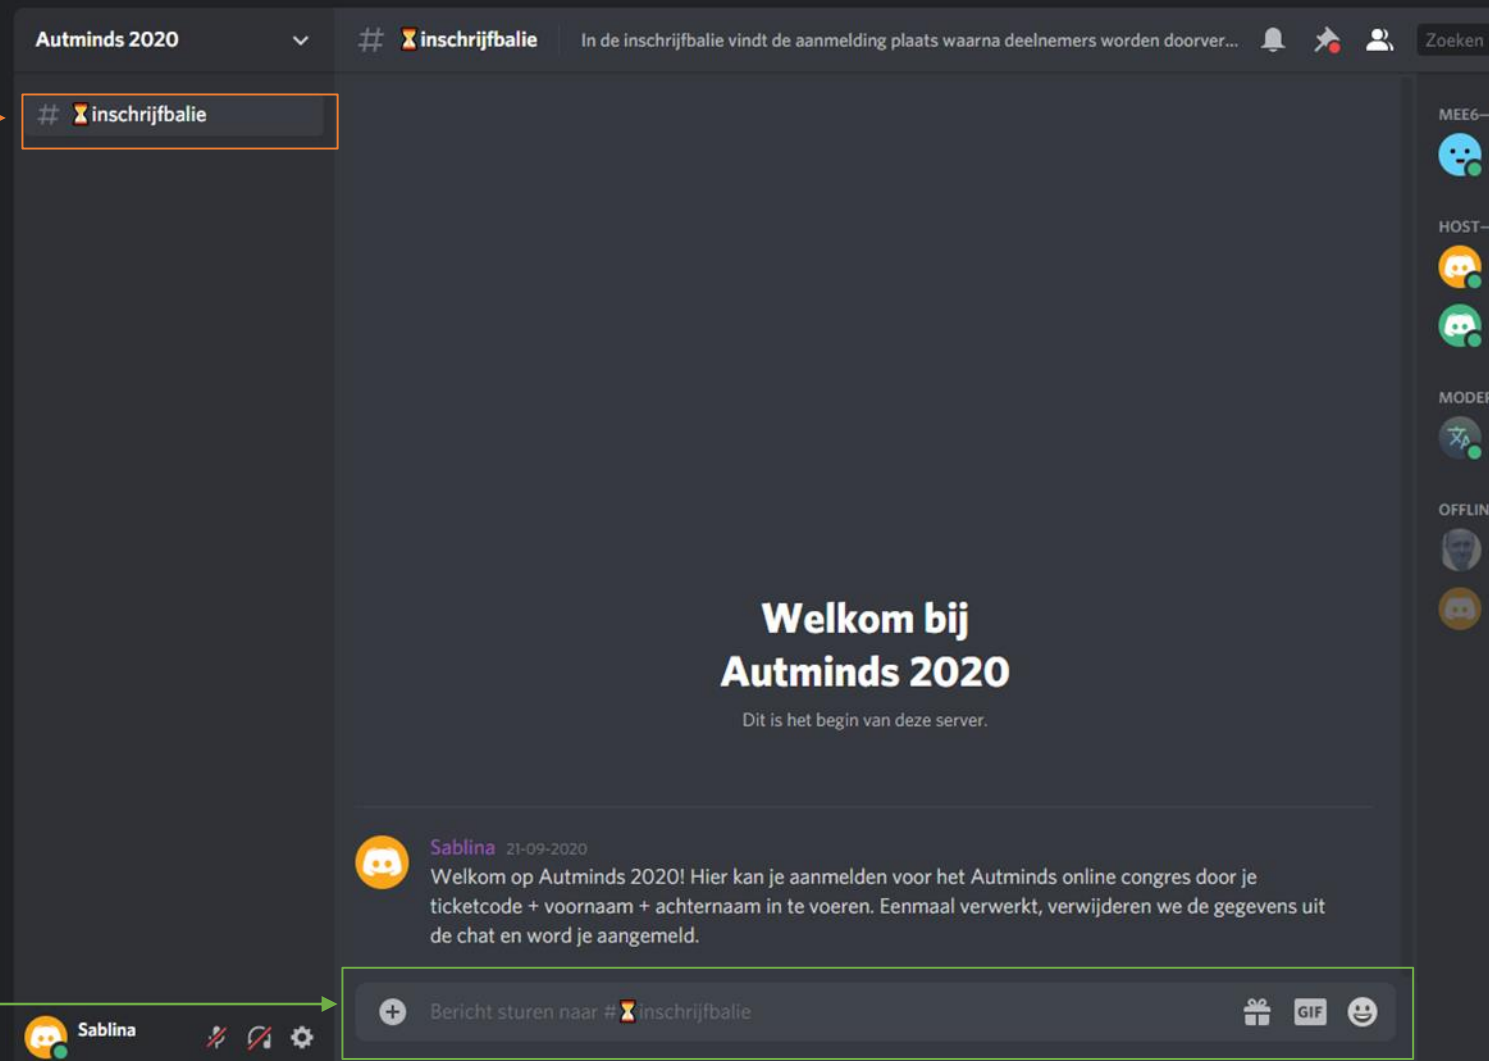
Autminds 2020

# ⌛inschrijfbalie

# ⌛inschrijfbalie

In de inschrijfbalie vindt de aanmelding plaats waarna deelnemers worden doorver...

Zoeken

MEE6—

HOST—

MODER

OFFLIN

Welkom bij Autminds 2020

Dit is het begin van deze server.

Sablina 21-09-2020

Welkom op Autminds 2020! Hier kan je aanmelden voor het Autminds online congres door je ticketcode + voornaam + achternaam in te voeren. Eenmaal verwerkt, verwijderen we de gegevens uit de chat en word je aangemeld.

Bericht sturen naar #⌛inschrijfbalie

GIF

Sablina